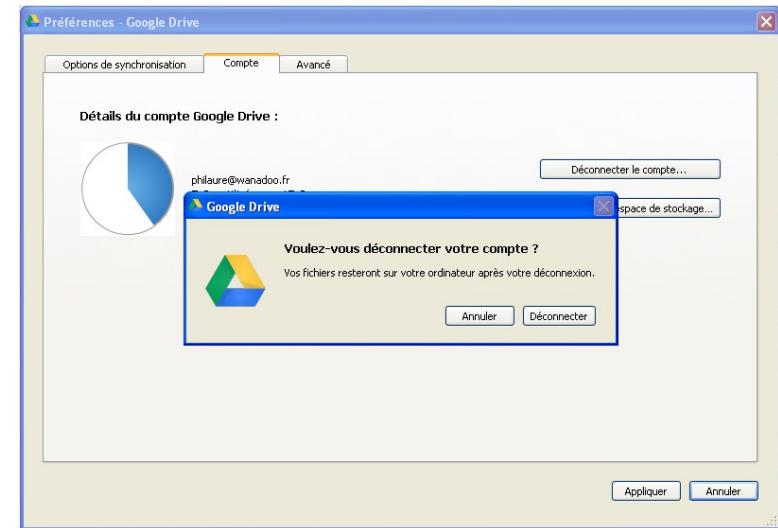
Préférences - Google Drive

Options de synchronisation
Compte
Avancé

Détails du compte Google Drive :

philaure@wanadoo.fr
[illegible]

Déconnecter le compte...
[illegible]space de stockage...

Google Drive

Voulez-vous déconnecter votre compte ?
Vos fichiers resteront sur votre ordinateur après votre déconnexion.

Annuler
Déconnecter

Appliquer
Annuler